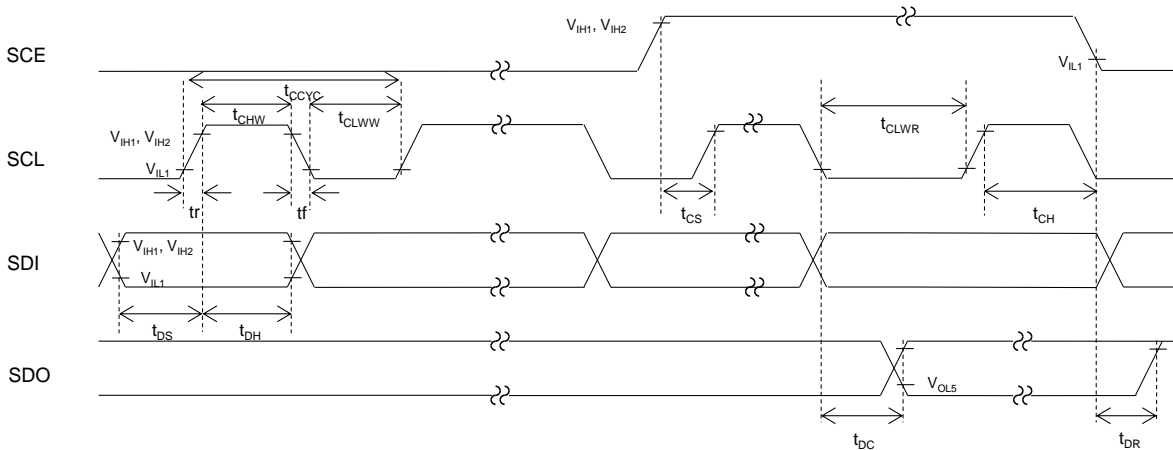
$V_{IH1}$, $V_{IH2}$

SCE

$V_{IL1}$

$t_{CCYC}$

$t_{CHW}$

$t_{CLWW}$

$t_{CLWR}$

$V_{IH1}$, $V_{IH2}$

SCL

$V_{IL1}$

tr

tf

$t_{CS}$

$t_{CH}$

$V_{IH1}$, $V_{IH2}$

SDI

$V_{IL1}$

$t_{DS}$

$t_{DH}$

SDO

$V_{OL5}$

$t_{DC}$

$t_{DR}$